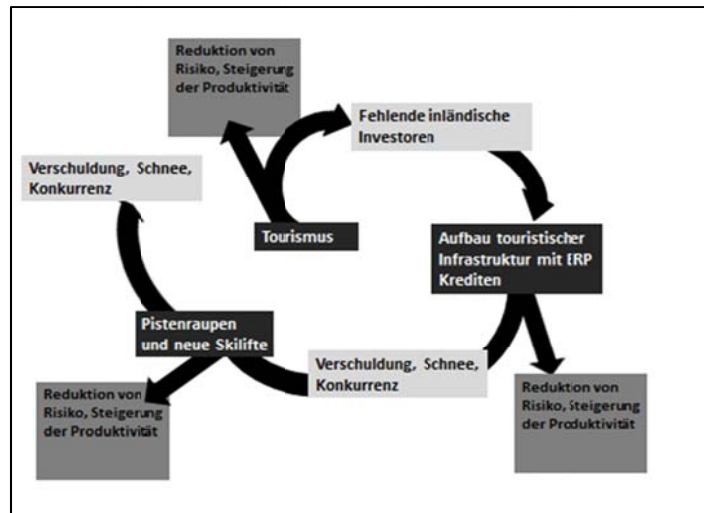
Reduktion von Risiko, Steigerung der Produktivität

Fehlende inländische Investoren

Verschuldung, Schnee, Konkurrenz

Tourismus

Aufbau touristischer Infrastruktur mit ERP Krediten

Pistenraupen und neue Skilifte

Verschuldung, Schnee, Konkurrenz

Reduktion von Risiko, Steigerung der Produktivität

Reduktion von Risiko, Steigerung der Produktivität